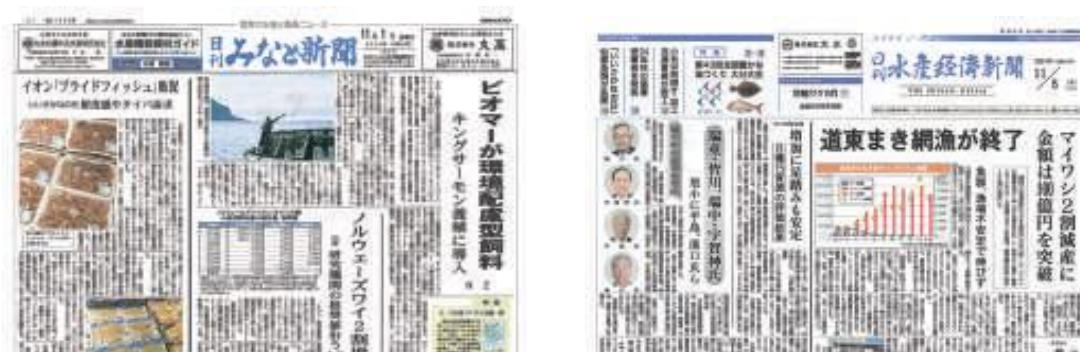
日刊 みなと新聞

イオン「プライドフィッシュ」販促

ビオマーが環境配慮型飼料

キングサーモン養殖に導入

ノルウェーズワイ2割

日刊水産経済新聞

11/5

道東まき網漁が終了

マイワシ2割減産に

金額は1000億円を突破

編集、計川、編中、宇賀神社

増加に見通しを見て